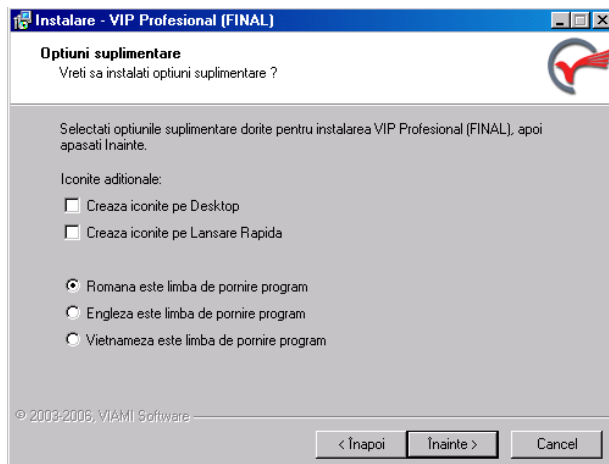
Instalare - VIP Profesional (FINAL)

Optiuni suplimentare
Vreti sa instalati optiuni suplimentare ?

Selectati optiunile suplimentare dorite pentru instalarea VIP Profesional (FINAL), apoi apasati Inainte.

Iconite aditionale:

Creaza iconite pe Desktop

Creaza iconite pe Lansare Rapida

Romana este limba de pornire program

Engleza este limba de pornire program

Vietnameza este limba de pornire program

© 2003-2006, VIAMI Software

< Înapoi | Înainte > | Cancel